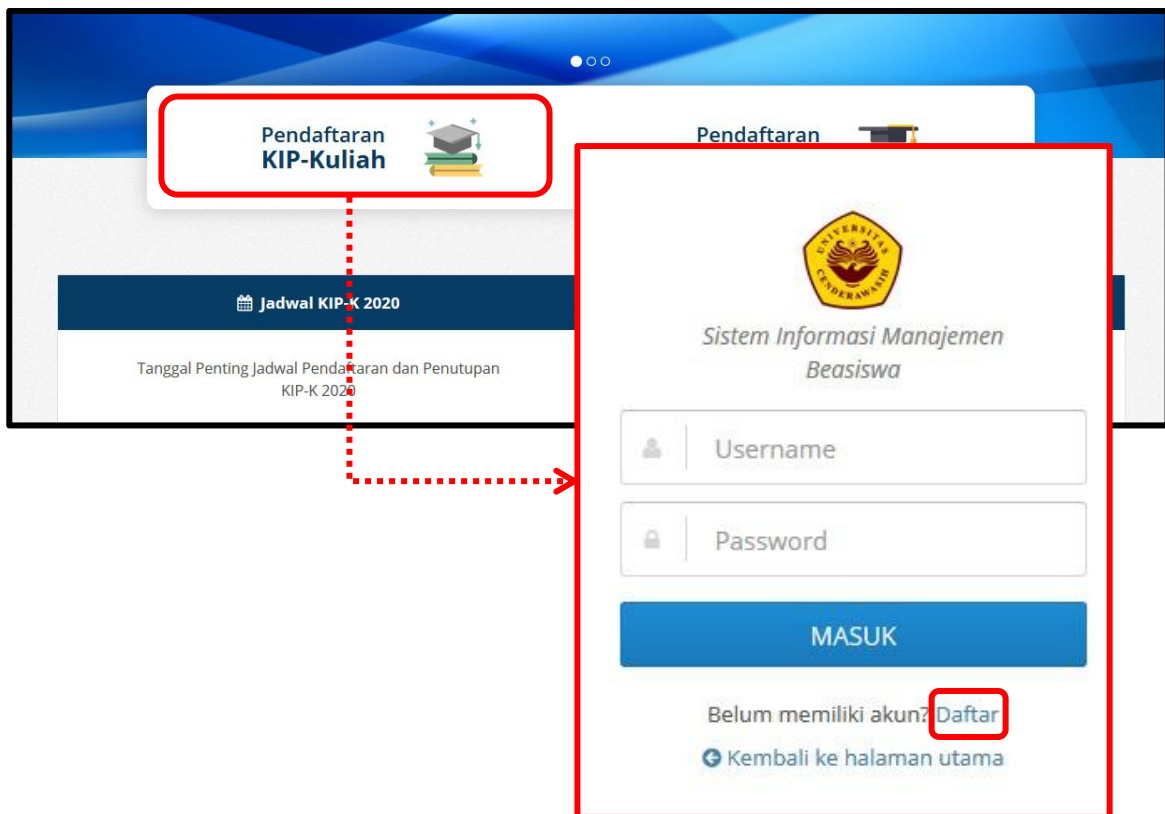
Pendaftaran
KIP-Kuliah

Pendaftaran

Jadwal KIP-K 2020

Tanggal Penting Jadwal Pendaftaran dan Penutupan KIP-K 2020

UNIVERSITAS CENDERAWASIH

Sistem Informasi Manajemen Beasiswa

Username

Password

MASUK

Belum memiliki akun? Daftar

Kembali ke halaman utama